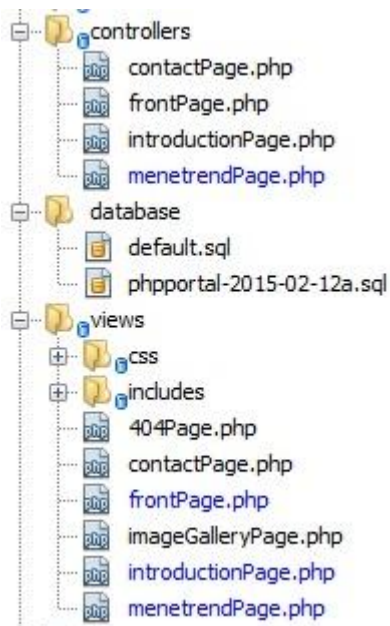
controllers
contactPage.php
frontPage.php
introductionPage.php
menetrendPage.php
database
default.sql
phpportal-2015-02-12a.sql
views
css
includes
404Page.php
contactPage.php
frontPage.php
imageGalleryPage.php
introductionPage.php
menetrendPage.php